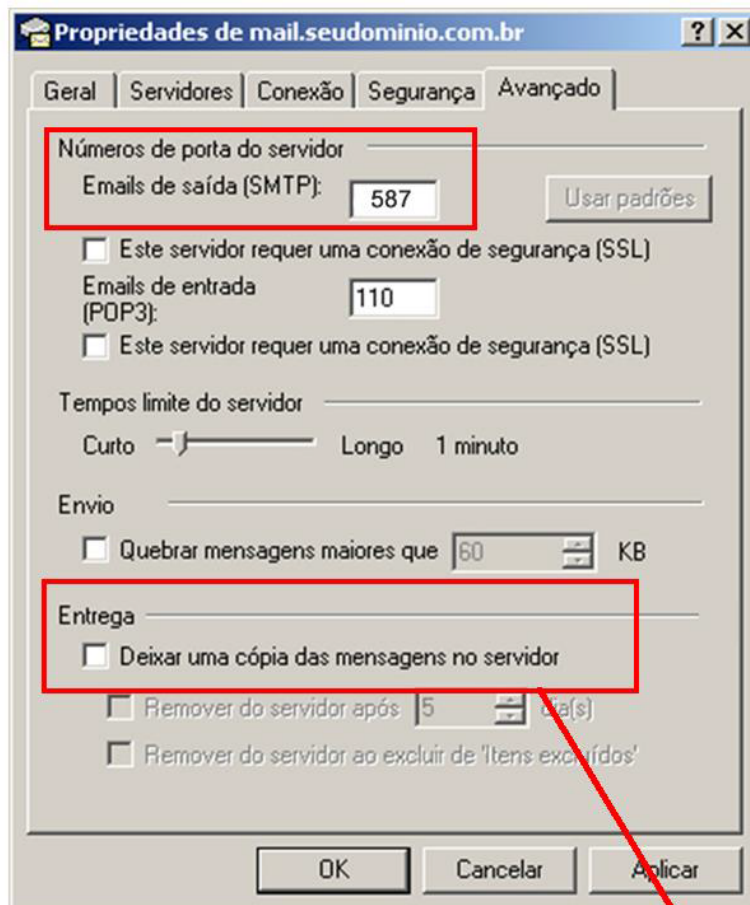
Propriedades de mail.seudominio.com.br ? X

Geral | Servidores | Conexão | Segurança | Avançado

Números de porta do servidor

Emails de saída (SMTP): 587

Usar padrões

Este servidor requer uma conexão de segurança (SSL)

Emails de entrada (POP3): 110

Este servidor requer uma conexão de segurança (SSL)

Tempos limite do servidor

Curto Longo 1 minuto

Envio

Quebrar mensagens maiores que 60 KB

Entrega

Deixar uma cópia das mensagens no servidor

Remover do servidor após 5 dia(s)

Remover do servidor ao excluir de 'Itens excluídos'

OK Cancelar Aplicar